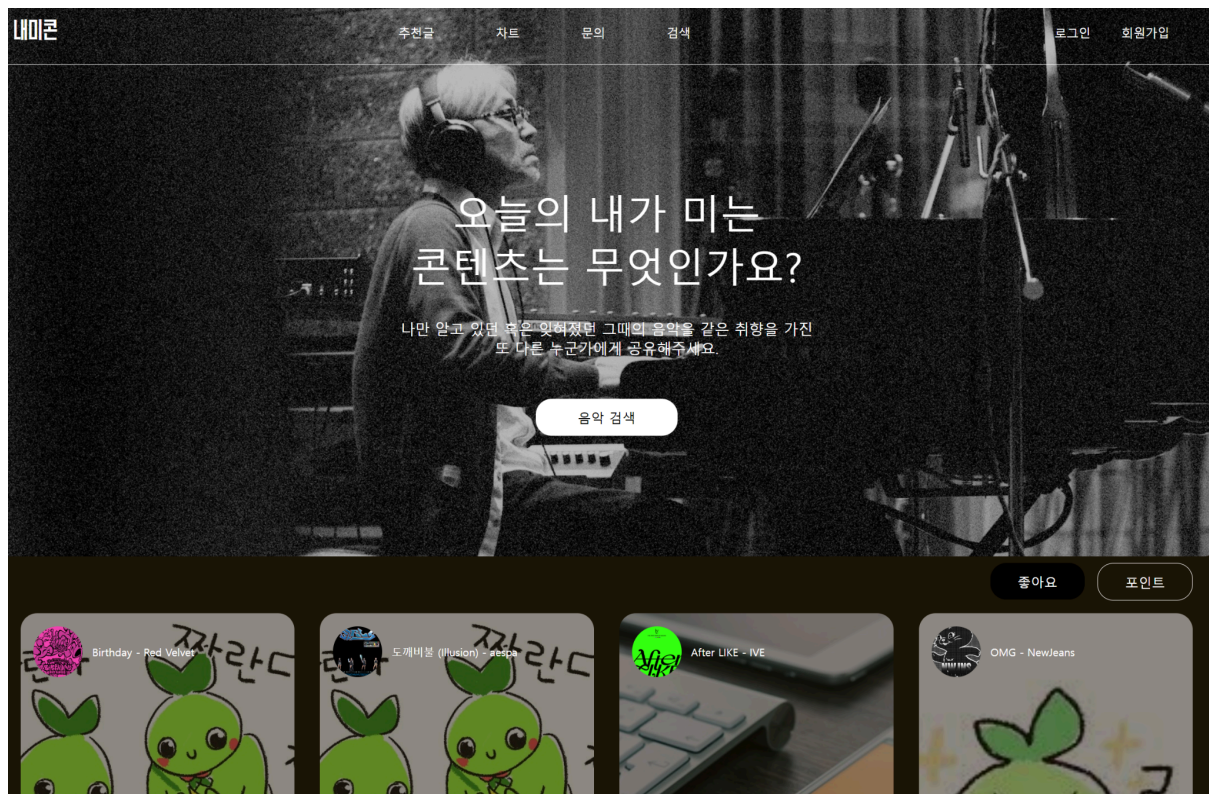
내미콘

추천글 차트 문의 검색

로그인 회원가입

오늘의 내가 미는
콘텐츠는 무엇인가요?

나만 알고 있던 혹은 잊혀졌던 그때의 음악을 같은 취향을 가진
또 다른 누군가에게 공유해주세요.

음악 검색

좋아요 포인트

Birthday - Red Velvet

도깨비불 (Illusion) - aespa

After LIKE - IVE

OMG - NewJeans